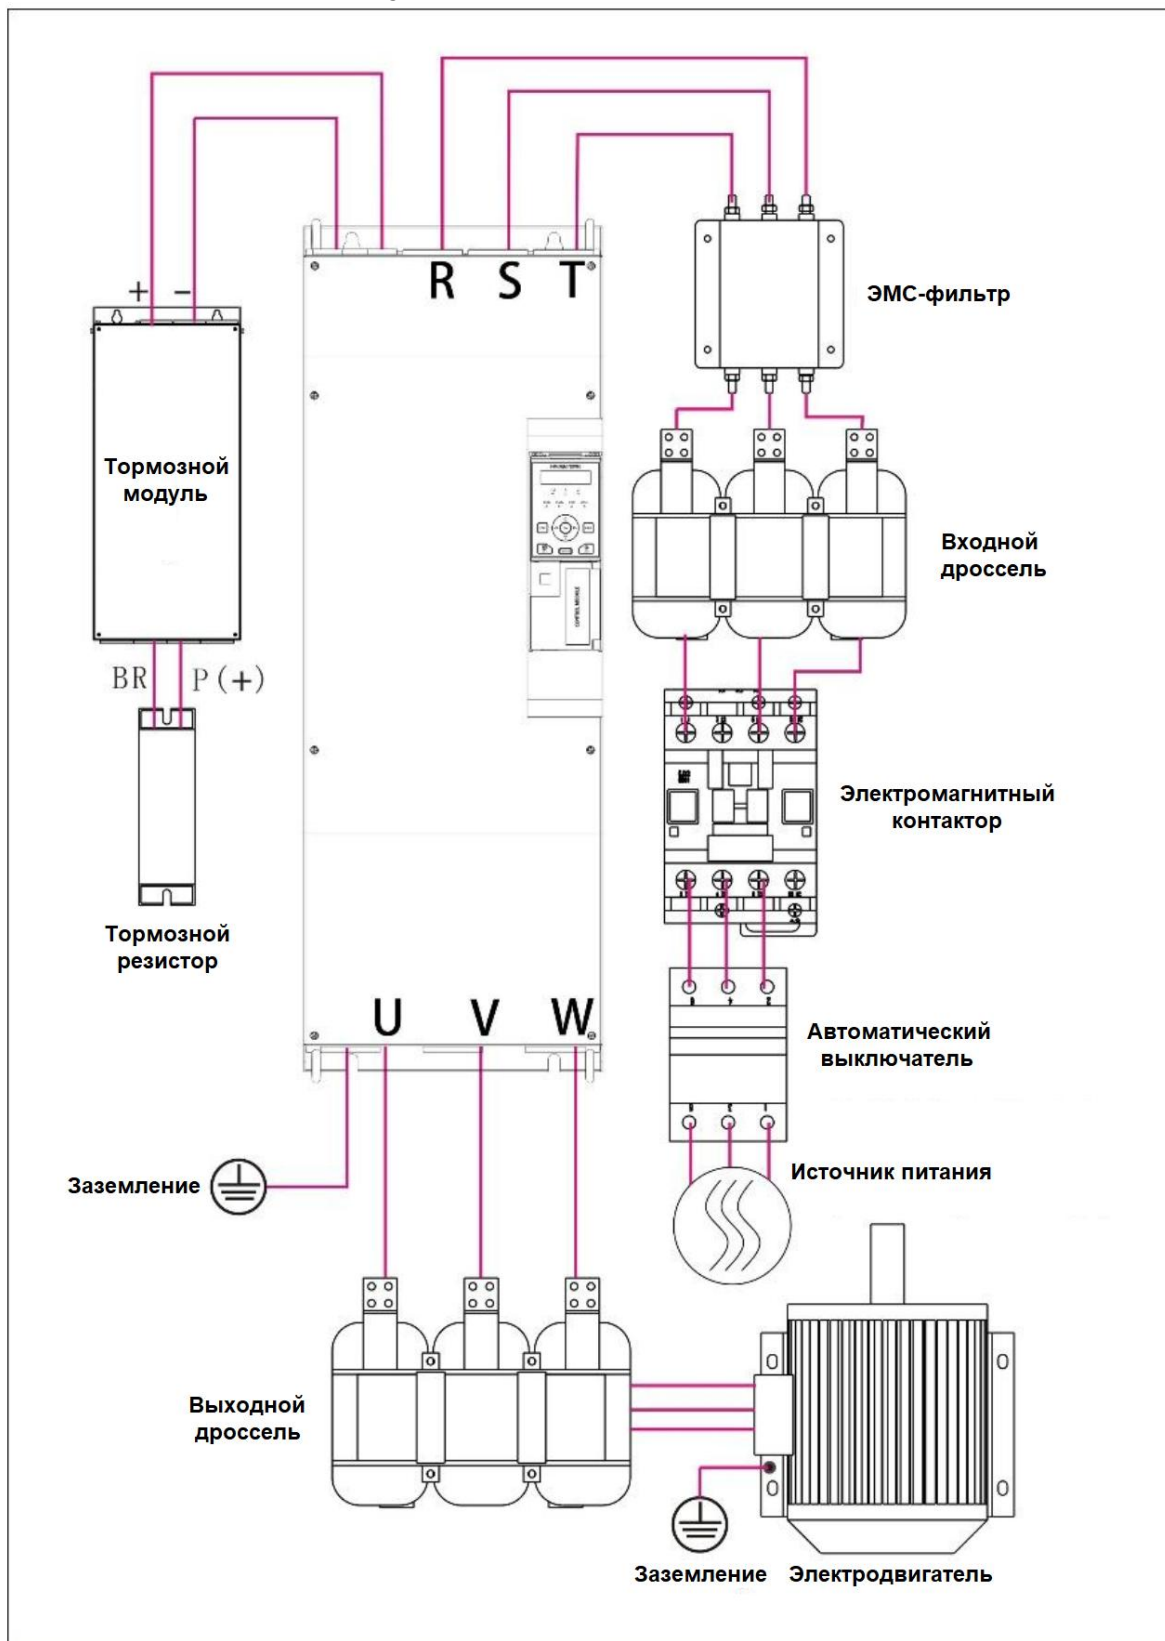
+ −

R S T

ЭМС-фильтр

Тормозной модуль

Входной дроссель

BR P (+)

Электромагнитный контактор

Тормозной резистор

U V W

Автоматический выключатель

Заземление

Источник питания

Выходной дроссель

Заземление Электродвигатель